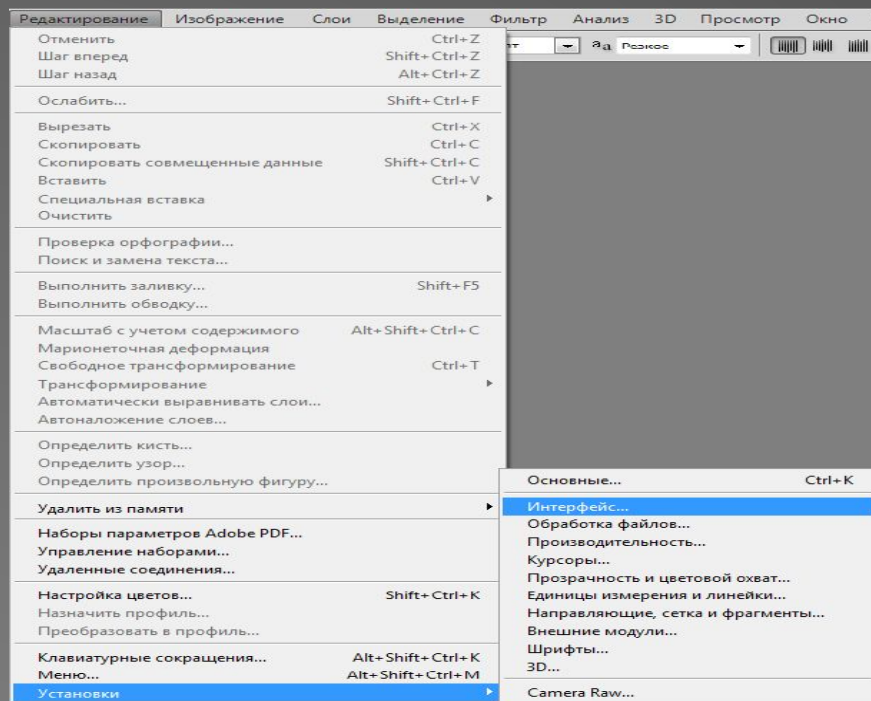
Редактирование Изображение Слои Выделение Фильтр Анализ 3D Просмотр Окно

ат aa Резкое

Отменить Ctrl+Z
Шаг вперед Shift+Ctrl+Z
Шаг назад Alt+Ctrl+Z

Ослабить... Shift+Ctrl+F

Вырезать Ctrl+X
Скопировать Ctrl+C
Скопировать совмещенные данные Shift+Ctrl+C
Вставить Ctrl+V
Специальная вставка
Очистить

Проверка орфографии...
Поиск и замена текста...

Выполнить заливку... Shift+F5
Выполнить обводку...

Масштаб с учетом содержимого Alt+Shift+Ctrl+C
Марионеточная деформация
Свободное трансформирование Ctrl+T
Трансформирование
Автоматически выравнивать слои...
Автоналожение слоев...

Определить кисть...
Определить узор...
Определить произвольную фигуру...

Удалить из памяти

Наборы параметров Adobe PDF...
Управление наборами...
Удаленные соединения...

Настройка цветов... Shift+Ctrl+K
Назначить профиль...
Преобразовать в профиль...

Клавиатурные сокращения... Alt+Shift+Ctrl+K
Меню... Alt+Shift+Ctrl+M
Установки

Основные... Ctrl+K
Интерфейс...
Обработка файлов...
Производительность...
Курсоры...
Прозрачность и цветовой охват...
Единицы измерения и линейки...
Направляющие, сетка и фрагменты...
Внешние модули...
Шрифты...
3D...
Camera Raw...